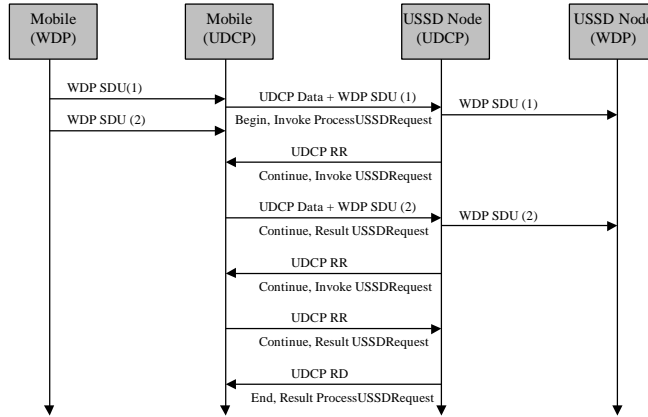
Mobile (WDP)

Mobile (UDCP)

USSD Node (UDCP)

USSD Node (WDP)

WDP SDU(1)

UDCP Data + WDP SDU (1)

WDP SDU (1)

WDP SDU (2)

Begin, Invoke ProcessUSSDRequest

UDCP RR

Continue, Invoke USSDRequest

UDCP Data + WDP SDU (2)

WDP SDU (2)

Continue, Result USSDRequest

UDCP RR

Continue, Invoke USSDRequest

UDCP RR

Continue, Result USSDRequest

UDCP RD

End, Result ProcessUSSDRequest